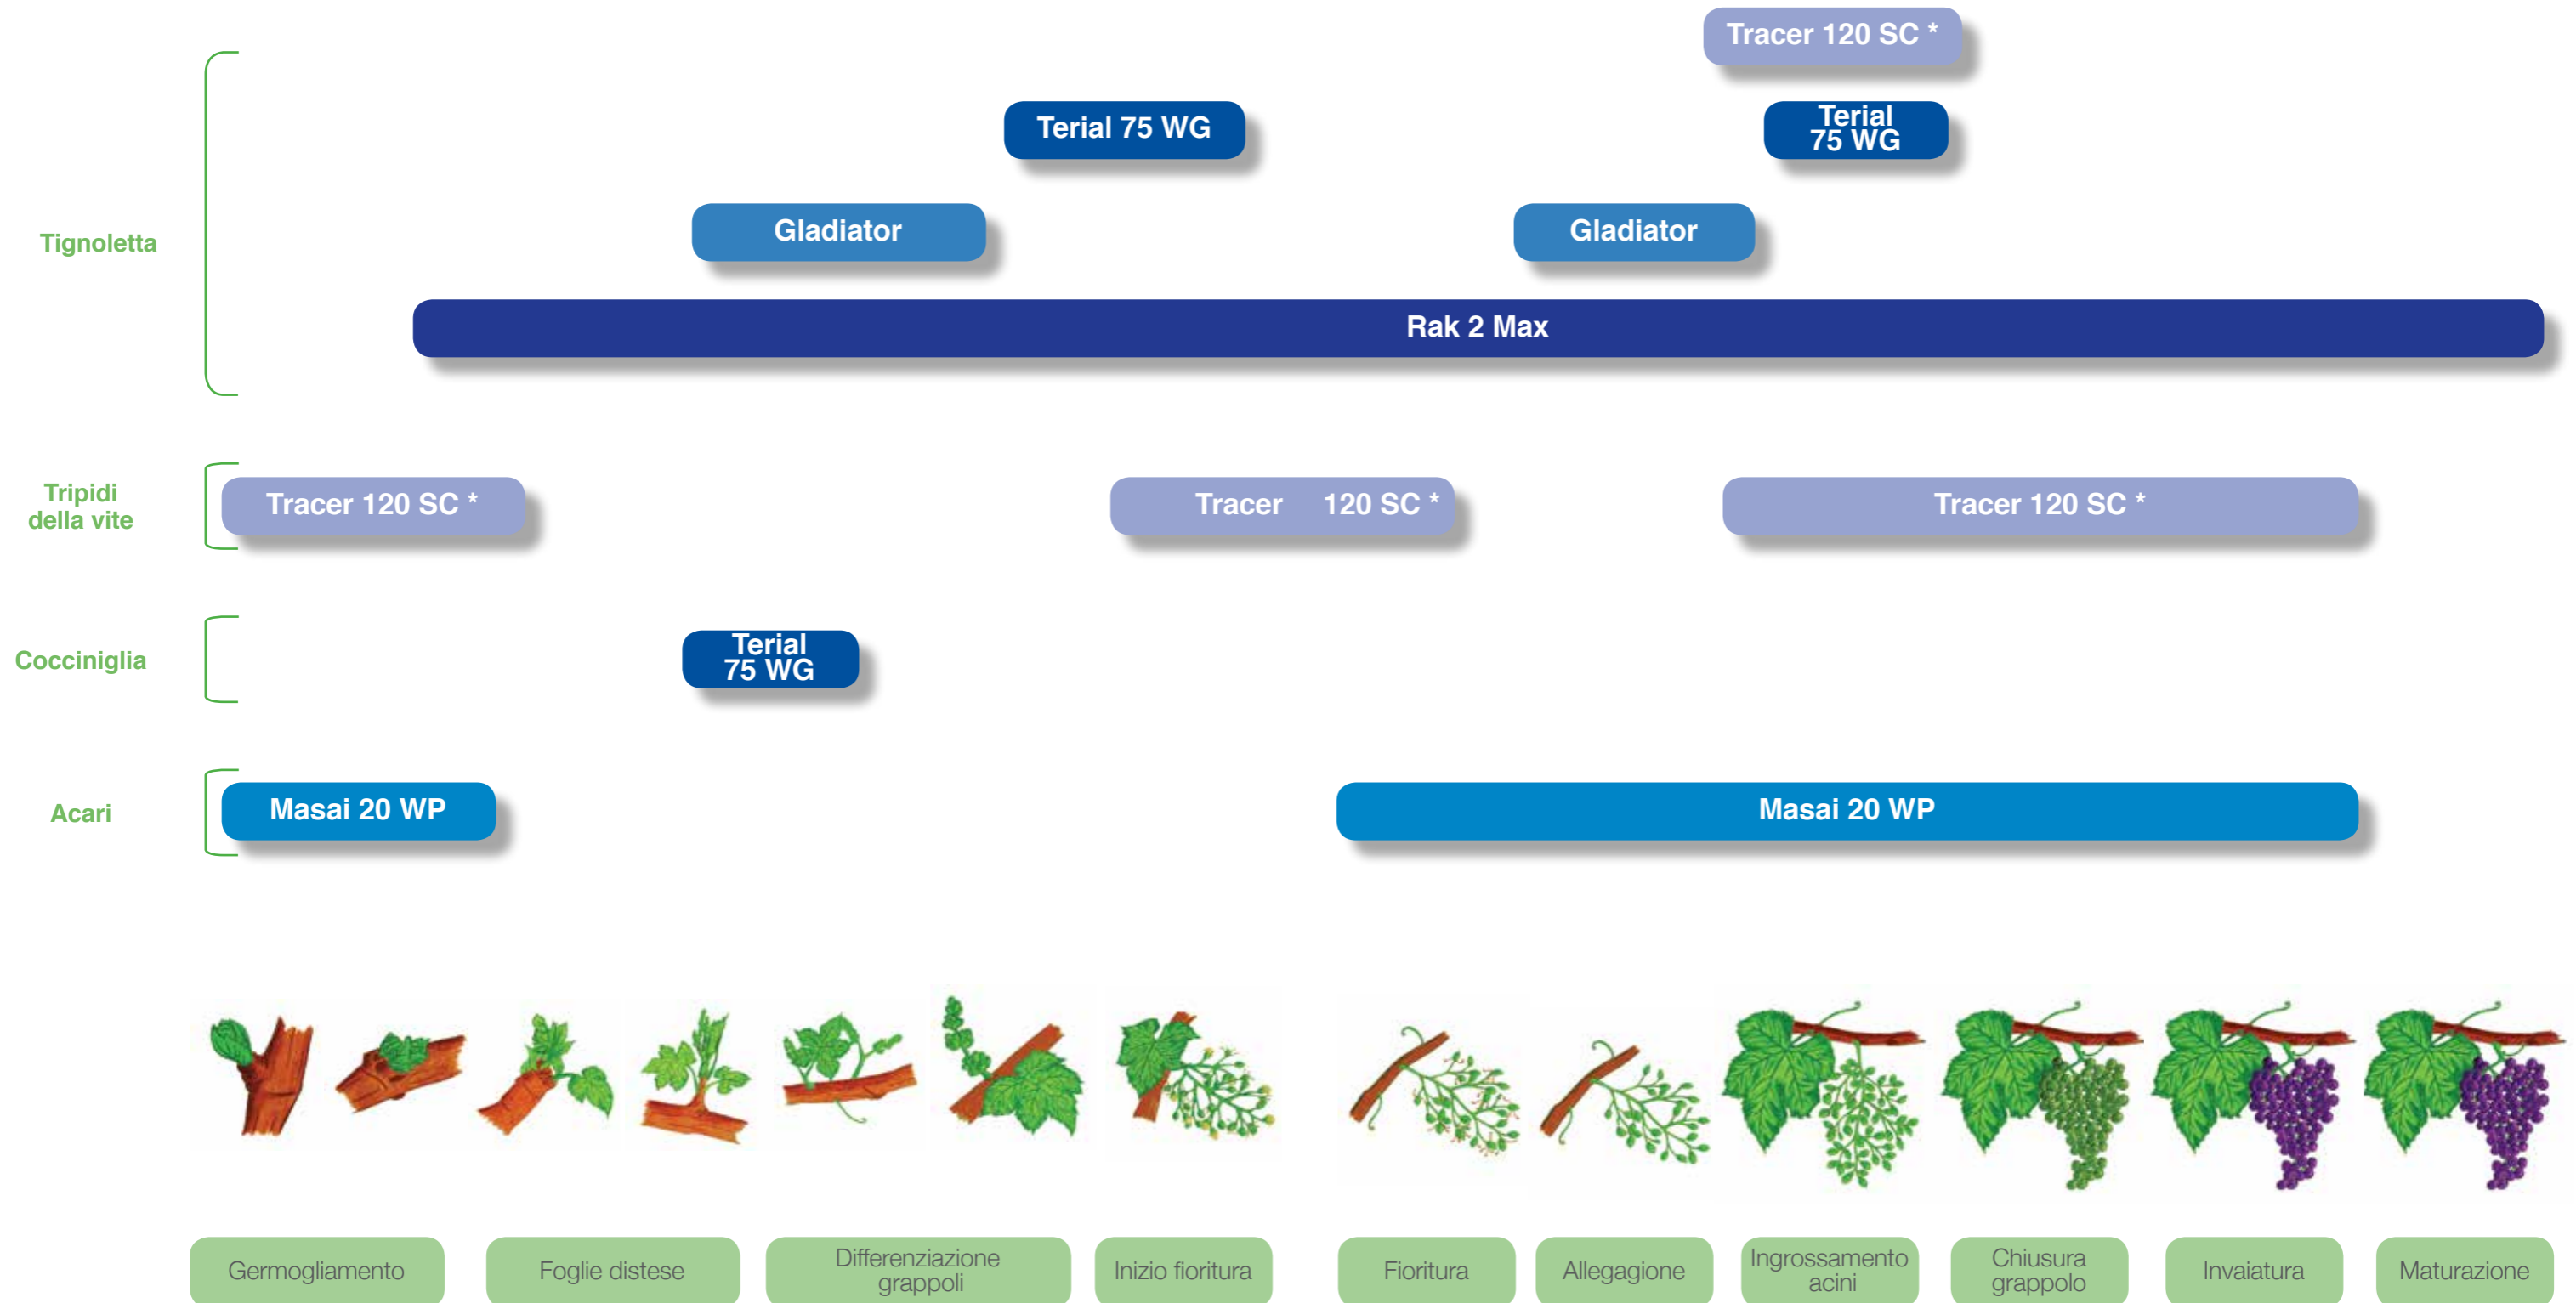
Tracer 120 SC *

Terial 75 WG

Terial 75 WG

Tignoletta

Gladiator

Gladiator

Rak 2 Max

Tripidi della vite

Tracer 120 SC *

Tracer 120 SC *

Tracer 120 SC *

Cocciniglia

Terial 75 WG

Acari

Masai 20 WP

Masai 20 WP

Germogliamento

Foglie distese

Differenziazione grappoli

Inizio fioritura

Fioritura

Allegagione

Ingrossamento acini

Chiusura grappolo

Invaiatura

Maturazione